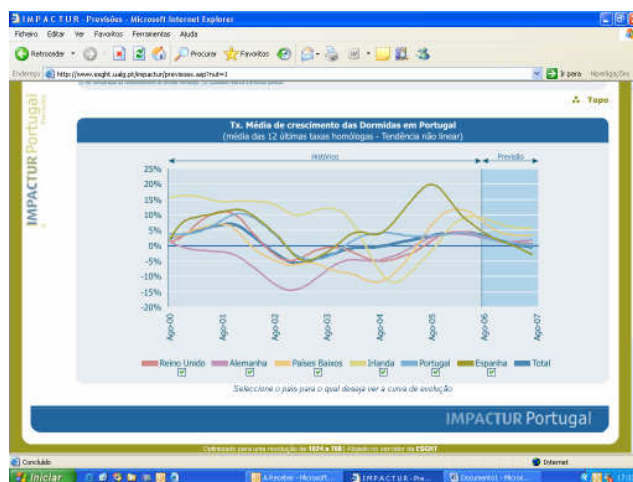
IMPACTUR - Previsões - Microsoft Internet Explorer

Ficheiro Editar Ver Favoritos Ferramentas Ajuda

Retroceder Procurar Favoritos

Endereço http://www.esght.ualg.pt/impactur/previsoes.asp?sub=1 Ir para Hiperligações

IMPACTUR Portugal

Topo

Tx. Média de crescimento das Dormidas em Portugal
(média das 12 últimas taxas homólogas - Tendência não linear)

Histórico Previsão

25%
20%
15%
10%
5%
0%
-5%
-10%
-15%
-20%

Ago-00 Ago-01 Ago-02 Ago-03 Ago-04 Ago-05 Ago-06 Ago-07

Reino Unido Alemanha Países Baixos Irlanda Portugal Espanha Total

Seleccione o país para o qual deseja ver a curva de evolução

IMPACTUR Portugal

Optimizado para uma resolução de 1024 x 768 | Alojado no servidor da ESGHT

Concluído Internet

Iniciar A Receber - Microsoft... IMPACTUR - Pre... Documento1 - Micro...